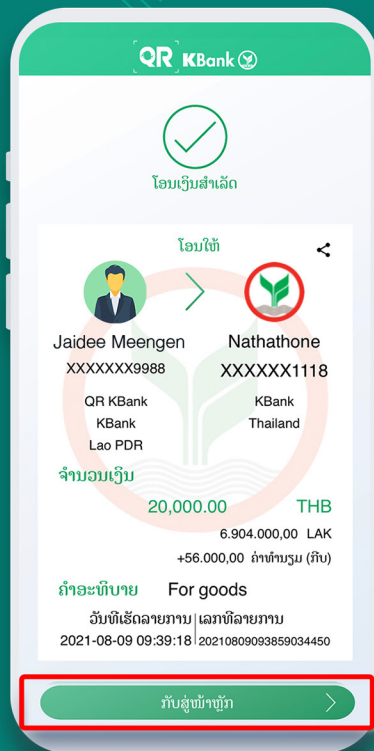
QR KBank

ໂອນເງິນສຳເລັດ

ໂອນໃຫ້

Jaidee Meengen
XXXXXXX9988
QR KBank
KBank
Lao PDR

Nathathone
XXXXXX1118
KBank
Thailand

ຈຳນວນເງິນ
20,000.00 THB
6.904.000,00 LAK
+56.000,00 ຄ່າທຳນຽມ (ກີບ)

ຄຳອະທິບາຍ For goods

| ວັນທີເຮັດລາຍການ | ເລກທີລາຍການ |
|---|---|
| 2021-08-09 09:39:18 | 2021080909385903445​0 |

ກັບສູ່ໜ້າຫຼັກ